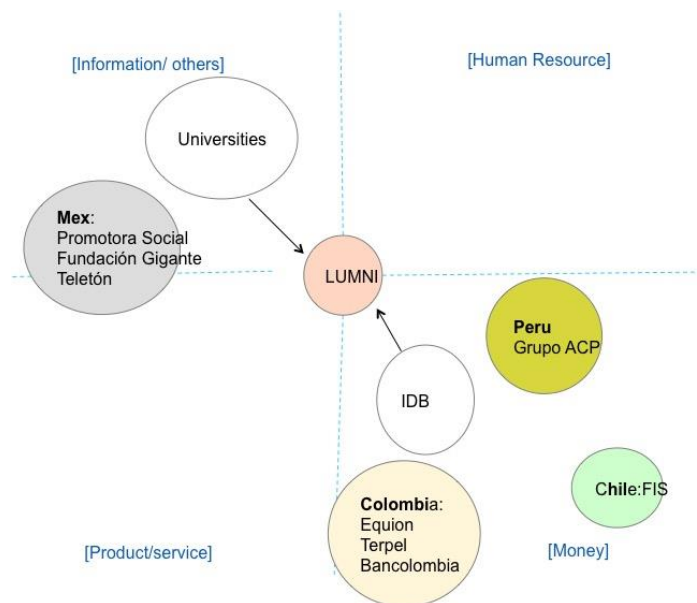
[Information/ others]

[Human Resource]

Universities

Mex:
Promotora Social
Fundación Gigante
Teletón

LUMNI

Peru
Grupo ACP

IDB

Chile:FIS

Colombia:
Equion
Terpel
Bancolombia

[Product/service]

[Money]